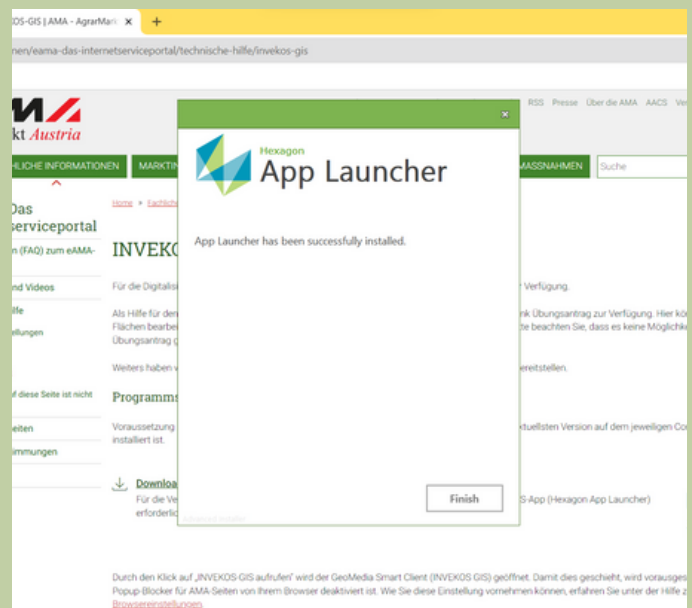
KOS-GIS | AMA - AgrarMark ×
+
nen/eama-das-internetserviceportal/technische-hilfe/invekos-gis

kt Austria
RSS Presse Über die AMA AACS Ve
HLICHE INFORMATIONEN MARKTIN
MASSNAHMEN Suche

Das serviceportal
n (FAQ) zum eAMA-
nd Videos
lfe
ellungen
f diese Seite ist nicht
eiten
mmungen

Home » Fachlich

INVEKO

Für die Digitalis
Verfügung.

Als Hilfe für den
nk Übungsantrag zur Verfügung. Hier kö
Flächen bearbe
te beachten Sie, dass es keine Möglichk
Übungsantrag g

Weiters haben
ereitstellen.

Programms

Voraussetzung
ktuellsten Version auf dem jeweiligen Co
installiert ist.

Downloa
Für die Ve
S-App (Hexagon App Launcher)
erforderlic

Hexagon
App Launcher

App Launcher has been successfully installed.

Finish

Durch den Klick auf „INVEKOS-GIS aufrufen" wird der GeoMedia Smart Client (INVEKOS GIS) geöffnet. Damit dies geschieht, wird vorausges
Popup-Blocker für AMA-Seiten von Ihrem Browser deaktiviert ist. Wie Sie diese Einstellung vornehmen können, erfahren Sie unter der Hilfe z
Browsereinstellungen.